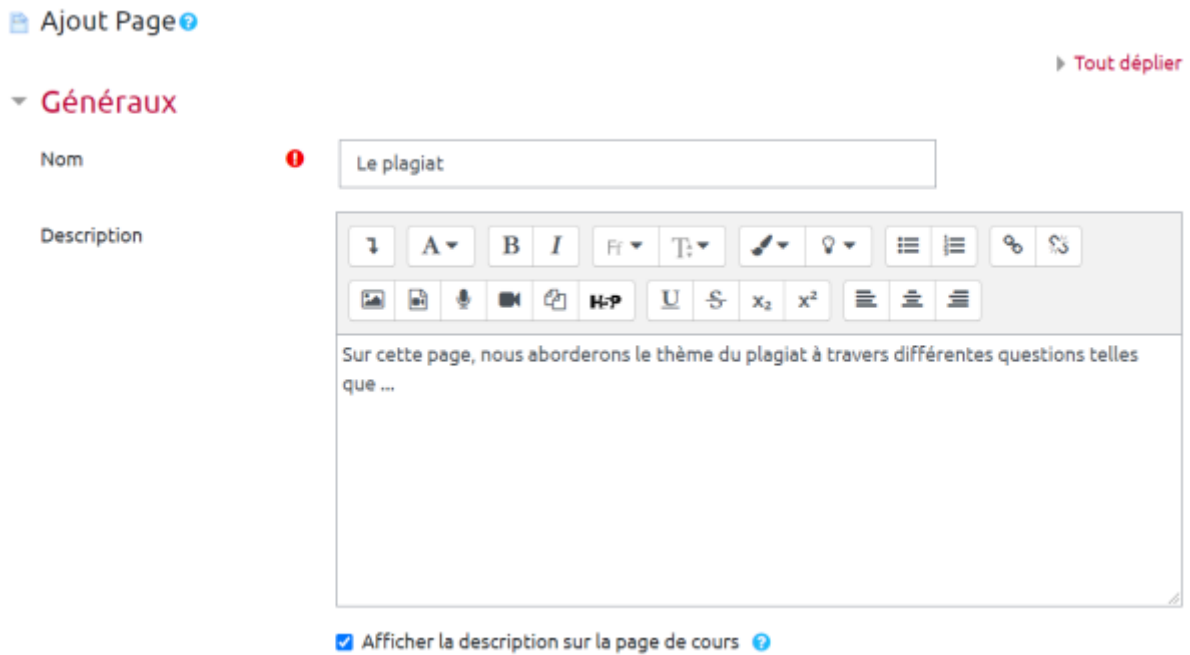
Ajout Page

Tout déplier

Généraux

Nom

Le plagiat

Description

A B I Ff T U S $x_2$ $x^2$ H-P

Sur cette page, nous aborderons le thème du plagiat à travers différentes questions telles que ...

Afficher la description sur la page de cours